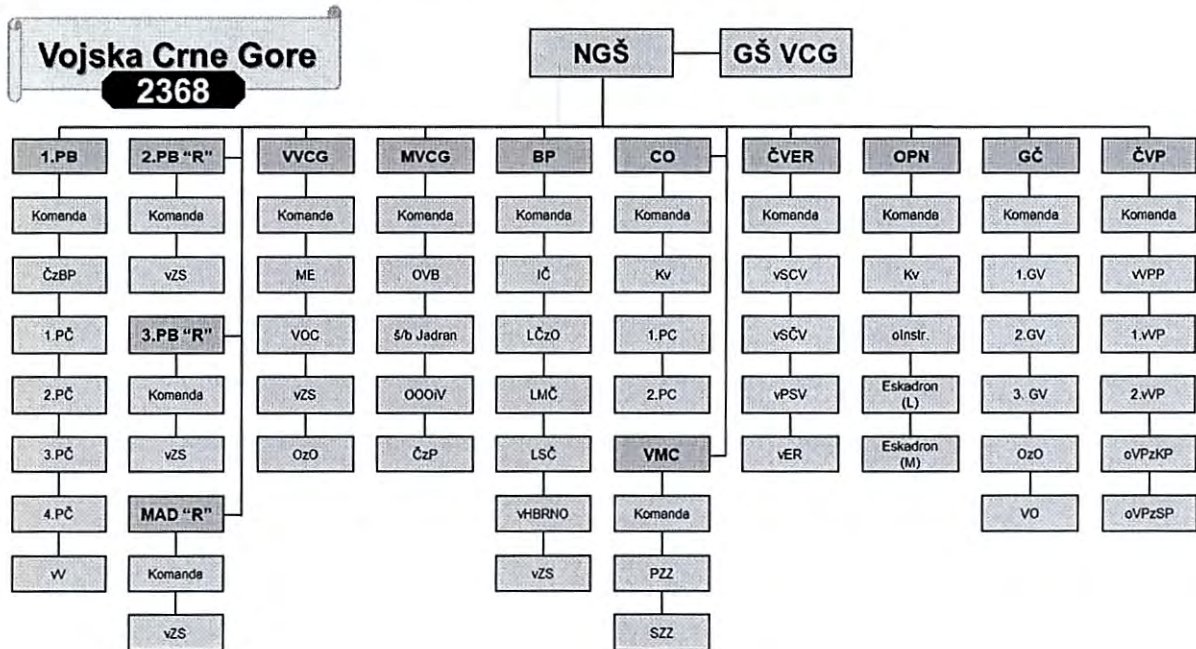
Vojska Crne Gore
2368

NGŠ
GŠ VCG

1.PB
Komanda
ČzBP
1.PČ
2.PČ
3.PČ
4.PČ
vV

2.PB "R"
Komanda
vZS
3.PB "R"
Komanda
vZS
MAD "R"
Komanda
vZS

VVCG
Komanda
ME
VOC
vZS
OzO

MVCG
Komanda
OVB
š/b Jadran
OOOiV
ČzP

BP
Komanda
IČ
LČzO
LMČ
LSČ
vHBRNO
vZS

CO
Komanda
Kv
1.PC
2.PC
VMC
Komanda
PZZ
SZZ

ČVER
Komanda
vSCV
vSČV
vPSV
vER

OPN
Komanda
Kv
oInstr.
Eskadron (L)
Eskadron (M)

GČ
Komanda
1.GV
2.GV
3. GV
OzO
VO

ČVP
Komanda
VVPP
1.VVP
2.VVP
oVPzKP
oVPzSP